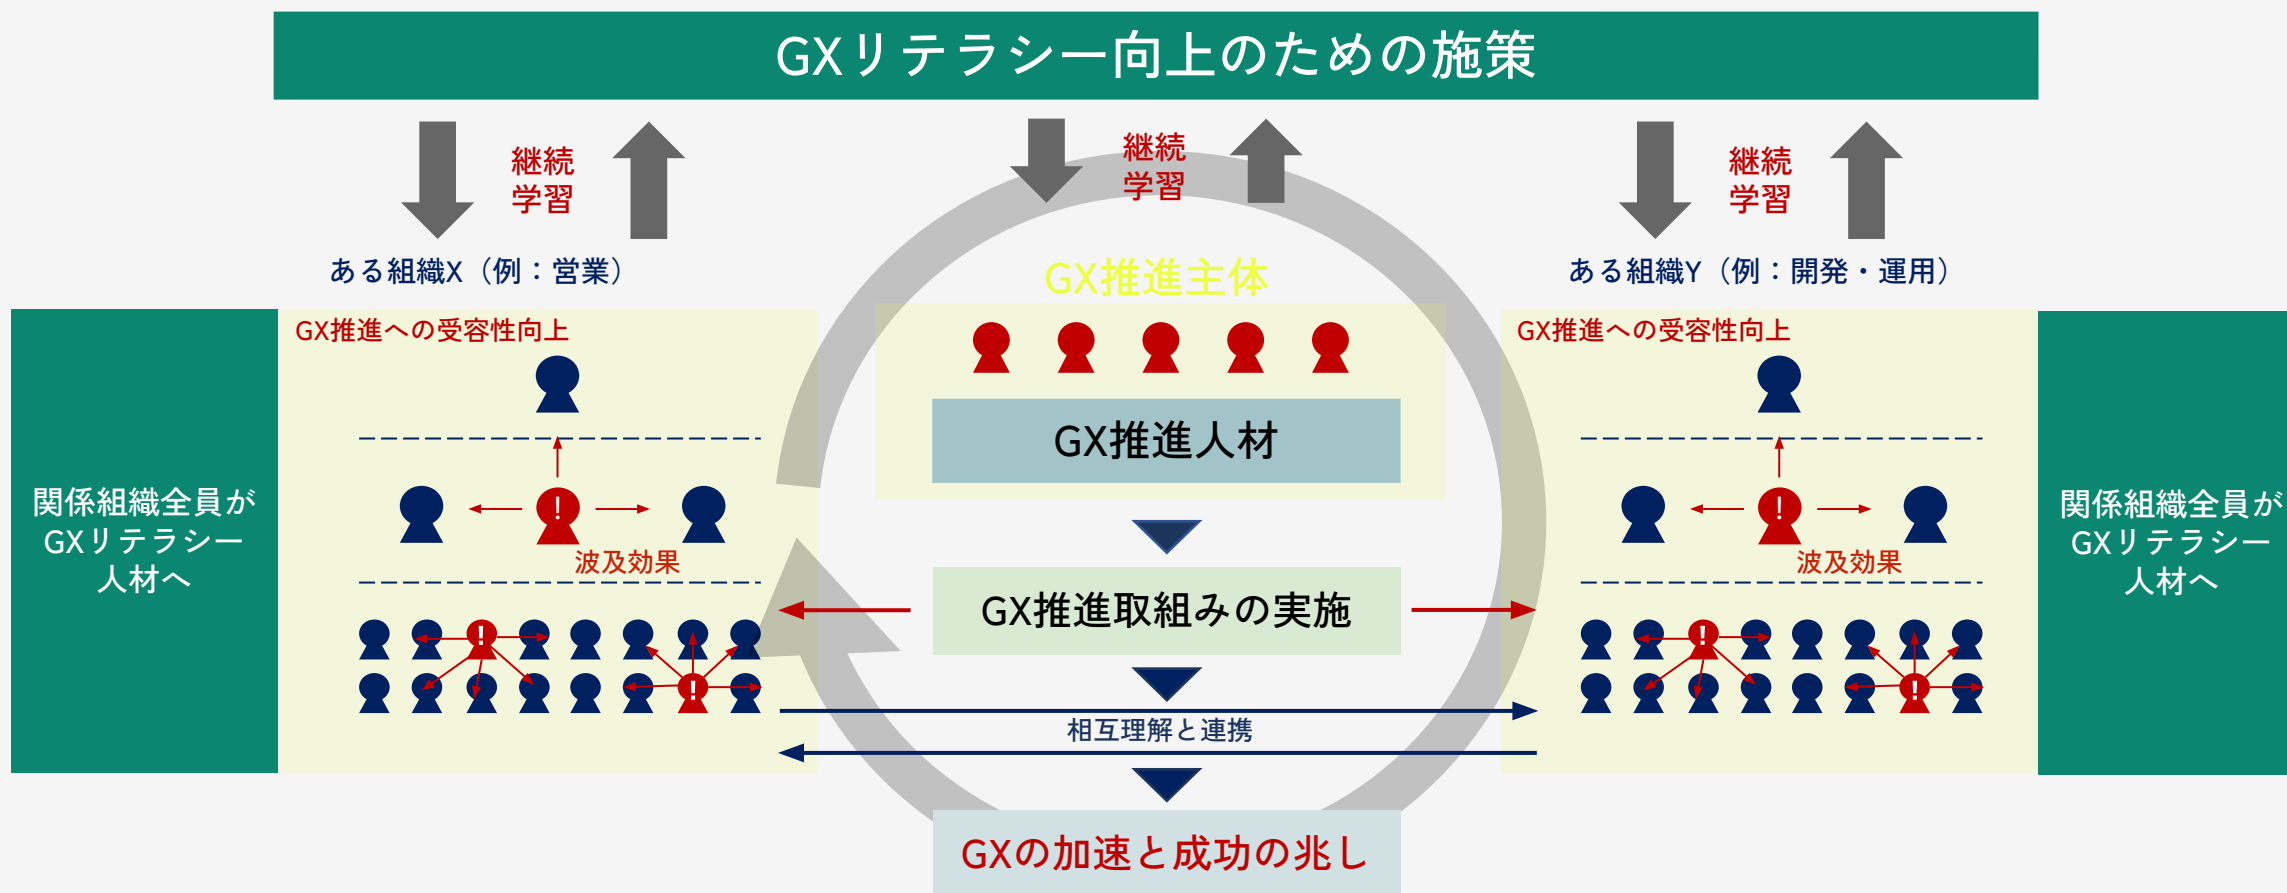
GXリテラシー向上のための施策

継続学習

継続学習

継続学習

ある組織X（例：営業）

ある組織Y（例：開発・運用）

GX推進主体

関係組織全員がGXリテラシー人材へ

GX推進への受容性向上

!

波及効果

!

!

GX推進人材

GX推進取組みの実施

相互理解と連携

GXの加速と成功の兆し

GX推進への受容性向上

!

波及効果

!

!

関係組織全員がGXリテラシー人材へ